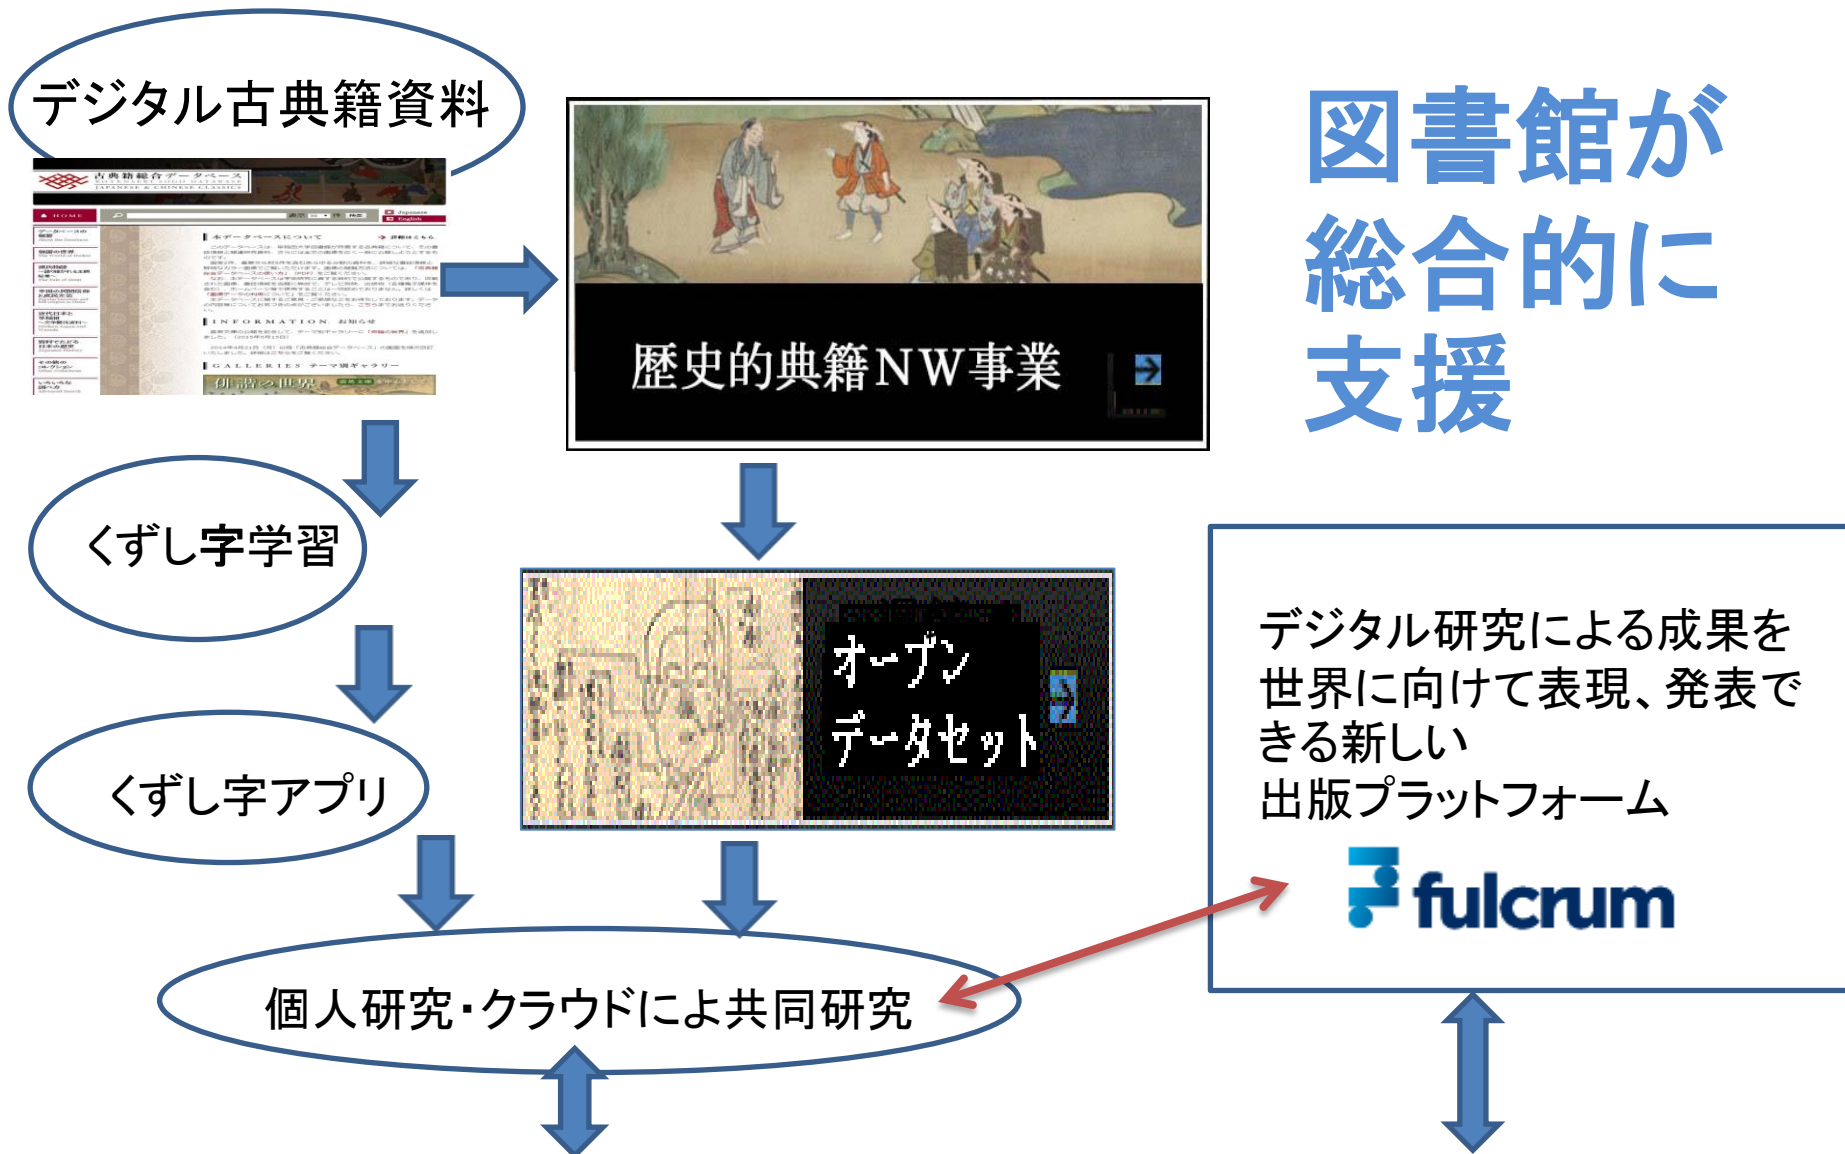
デジタル古典籍資料

古典籍総合データベース
JAPANESE & CHINESE CLASSICS

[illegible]

歴史的典籍NW事業

図書館が総合的に支援

くずし字学習

オープンデータセット

くずし字アプリ

デジタル研究による成果を世界に向けて表現、発表できる新しい出版プラットフォーム

fulcrum

個人研究・クラウドによ共同研究